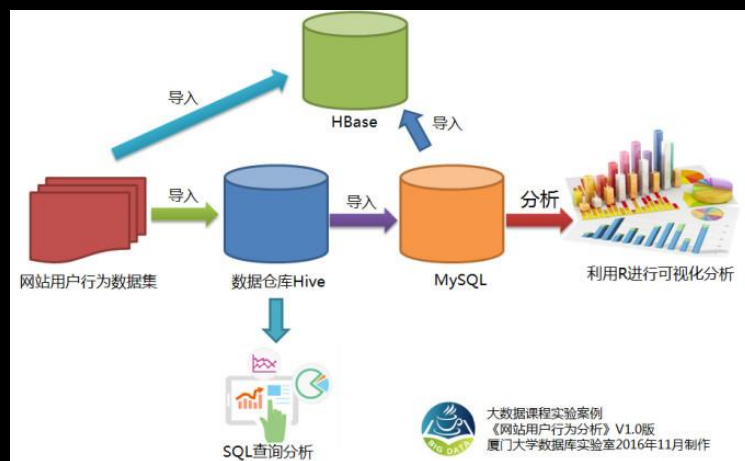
HBase

导入

导入

导入

导入

分析

网站用户行为数据集

数据仓库Hive

MySQL

利用R进行可视化分析

SQL查询分析

BIG DATA

大数据课程实验案例
《网站用户行为分析》V1.0版
厦门大学数据库实验室2016年11月制作